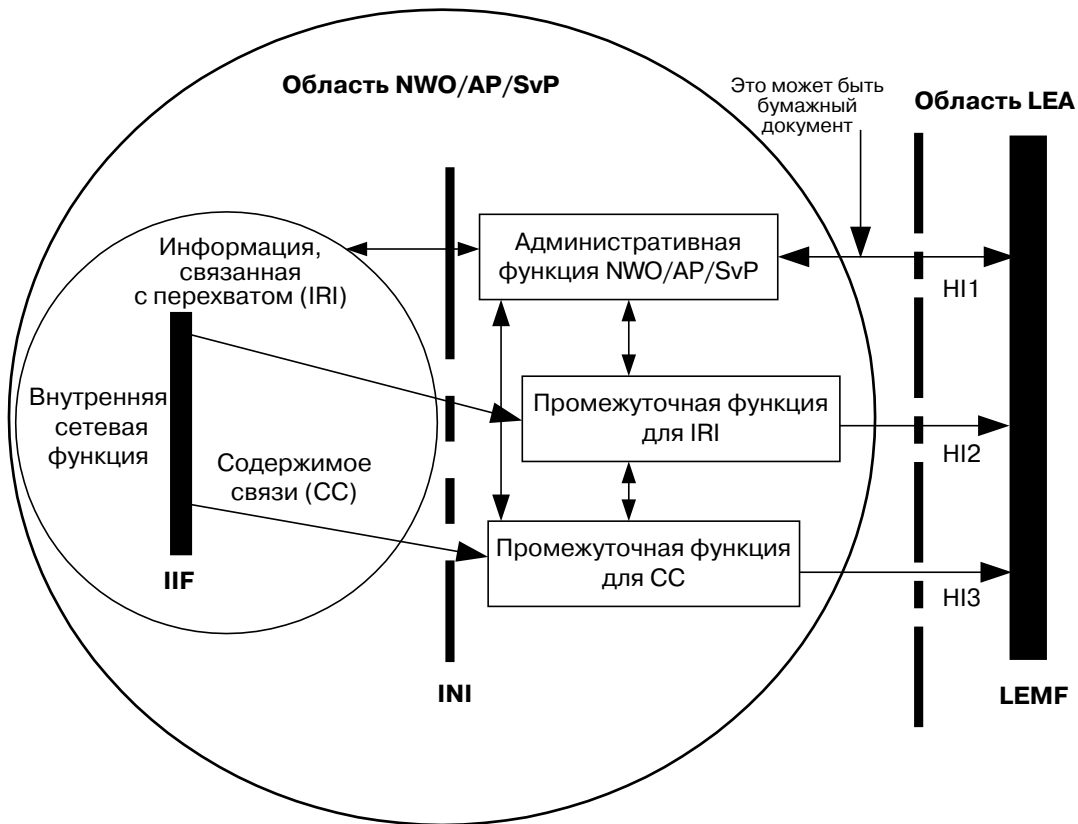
Область NWO/AP/SvP

Это может быть бумажный документ

Область LEA

Информация, связанная с перехватом (IRI)

Административная функция NWO/AP/SvP

HI1

Внутренняя сетевая функция

Промежуточная функция для IRI

HI2

Содержимое связи (CC)

Промежуточная функция для CC

HI3

IIF

INI

LEMF